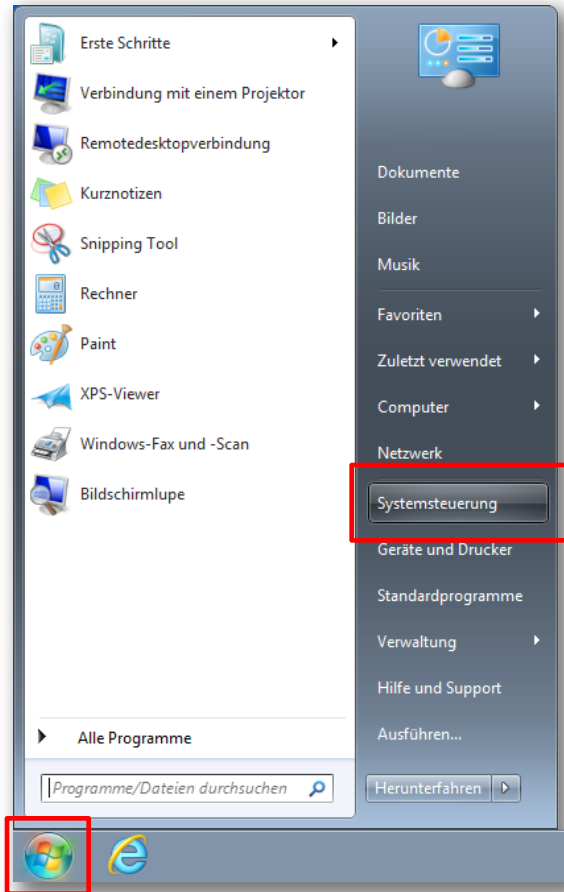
Erste Schritte
Verbindung mit einem Projektor
Remotedesktopverbindung
Kurznotizen
Snipping Tool
Rechner
Paint
XPS-Viewer
Windows-Fax und -Scan
Bildschirmlupe

Alle Programme

Programme/Dateien durchsuchen

Dokumente
Bilder
Musik
Favoriten
Zuletzt verwendet
Computer
Netzwerk
Systemsteuerung
Geräte und Drucker
Standardprogramme
Verwaltung
Hilfe und Support
Ausführen...
Herunterfahren